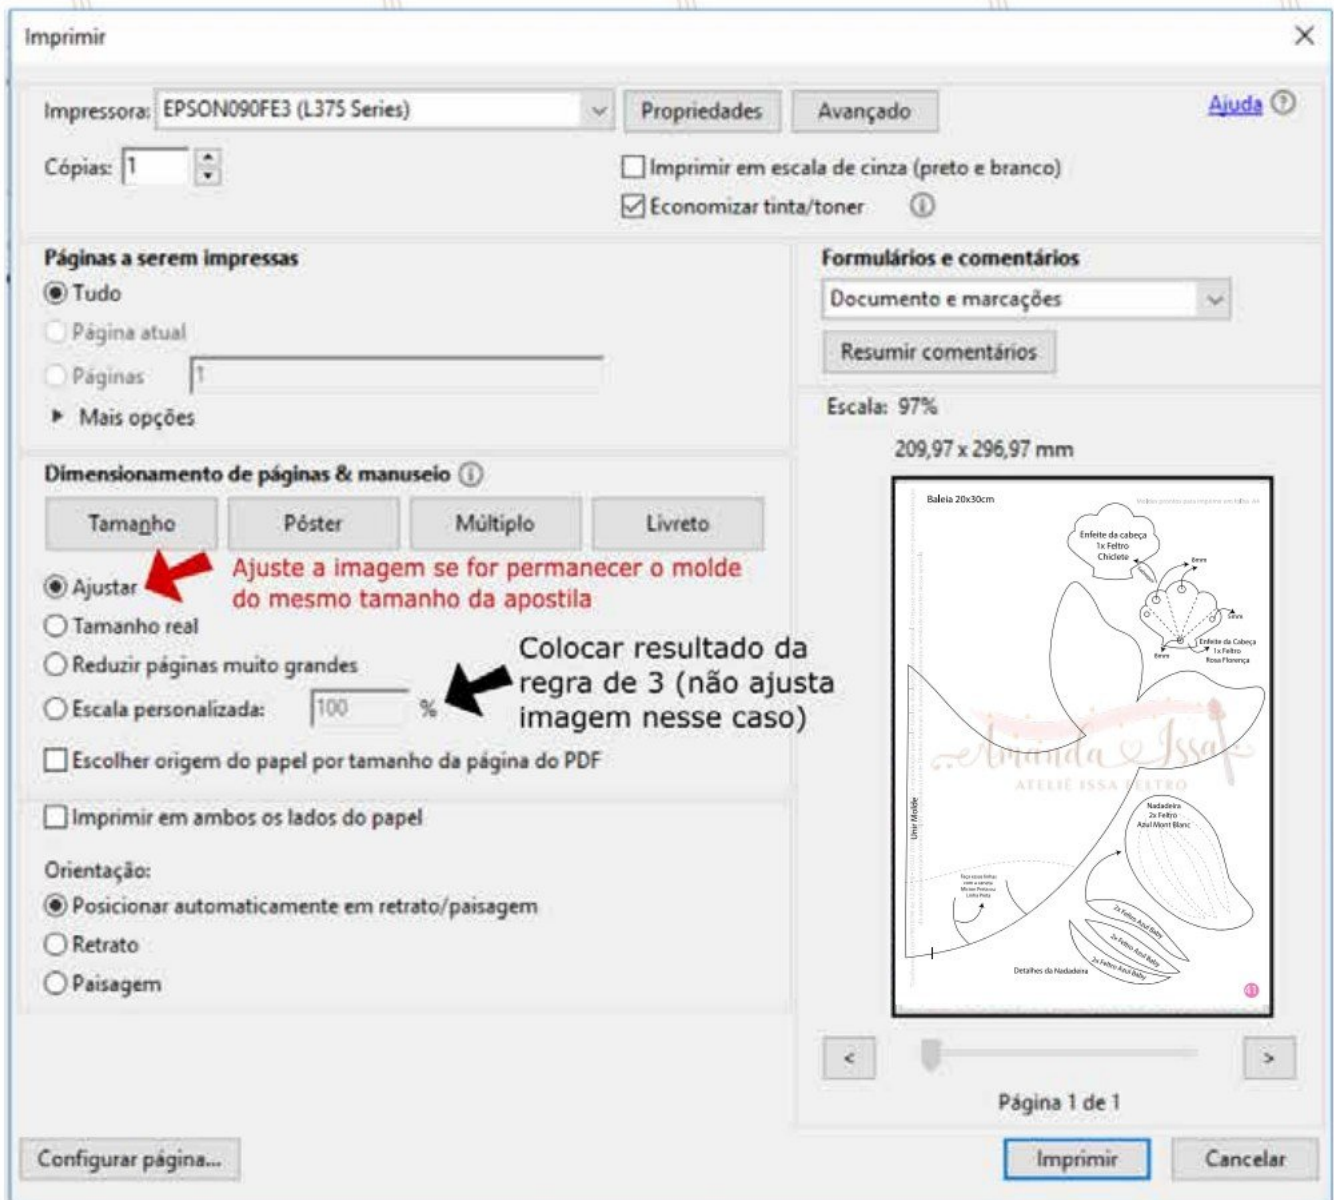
Imprimir

Impressora: EPSON090FE3 (L375 Series)
Propriedades
Avançado
Ajuda
Cópias: 1
Imprimir em escala de cinza (preto e branco)
Economizar tinta/toner

Páginas a serem impressas
Tudo
Página atual
Páginas 1
Mais opções

Formulários e comentários
Documento e marcações
Resumir comentários

Escala: 97%
209,97 x 296,97 mm

Dimensionamento de páginas & manuseio
Tamanho
Pôster
Múltiplo
Livreto
Ajustar
Ajuste a imagem se for permanecer o molde do mesmo tamanho da apostila
Tamanho real
Reduzir páginas muito grandes
Escala personalizada: 100 %
Colocar resultado da regra de 3 (não ajusta imagem nesse caso)
Escolher origem do papel por tamanho da página do PDF

Imprimir em ambos os lados do papel

Orientação:
Posicionar automaticamente em retrato/paisagem
Retrato
Paisagem

Baleia 20x30cm
Enfeite da cabeça 1x Feltro Chiclete
Enfeite da Cabeça 1x Feltro Rosa Florença
Amanda Issa
ATELIÊ ISSA FELTRO
Nadadeira 2x Feltro Azul Mont Blanc
Unir Molde
2x Feltro Azul Baby
2x Feltro Azul Baby
2x Feltro Azul Baby
Detalhes da Nadadeira

<
>
Página 1 de 1

Configurar página...
Imprimir
Cancelar